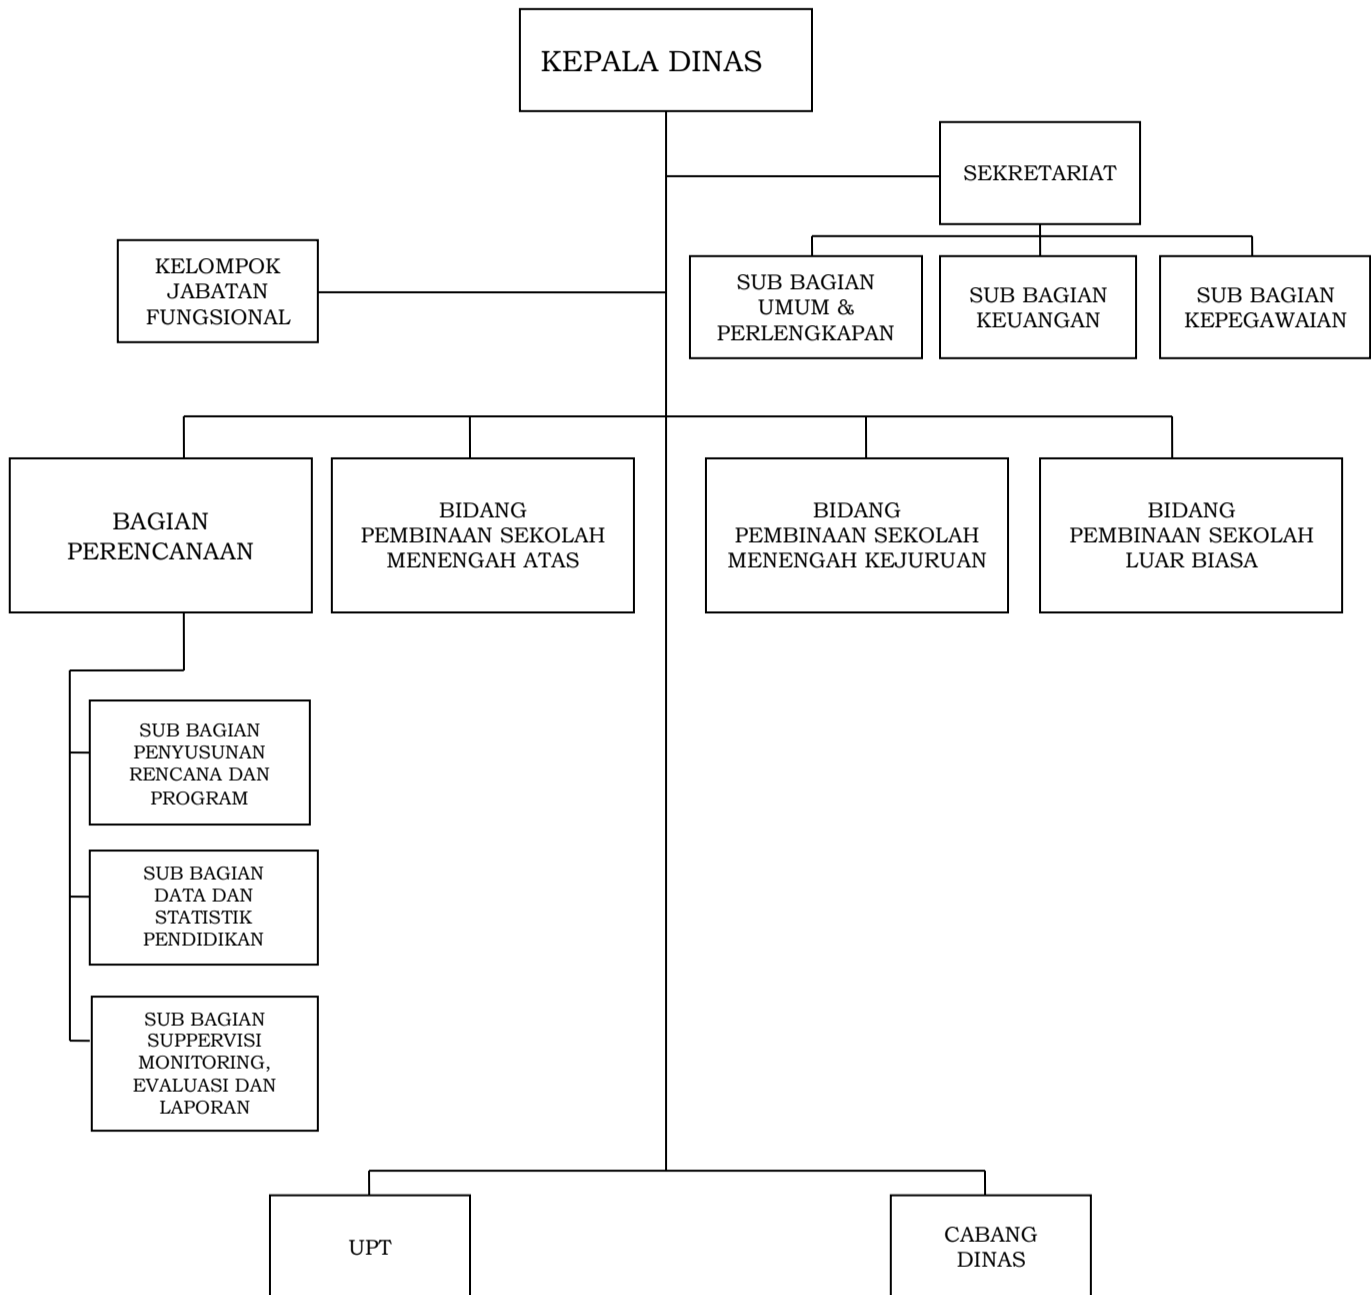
KEPALA DINAS

SEKRETARIAT

KELOMPOK JABATAN FUNGSIONAL

SUB BAGIAN UMUM & PERLENGKAPAN

SUB BAGIAN KEUANGAN

SUB BAGIAN KEPEGAWAIAN

BAGIAN PERENCANAAN

BIDANG PEMBINAAN SEKOLAH MENENGAH ATAS

BIDANG PEMBINAAN SEKOLAH MENENGAH KEJURUAN

BIDANG PEMBINAAN SEKOLAH LUAR BIASA

SUB BAGIAN PENYUSUNAN RENCANA DAN PROGRAM

SUB BAGIAN DATA DAN STATISTIK PENDIDIKAN

SUB BAGIAN SUPPERVISI MONITORING, EVALUASI DAN LAPORAN

UPT

CABANG DINAS